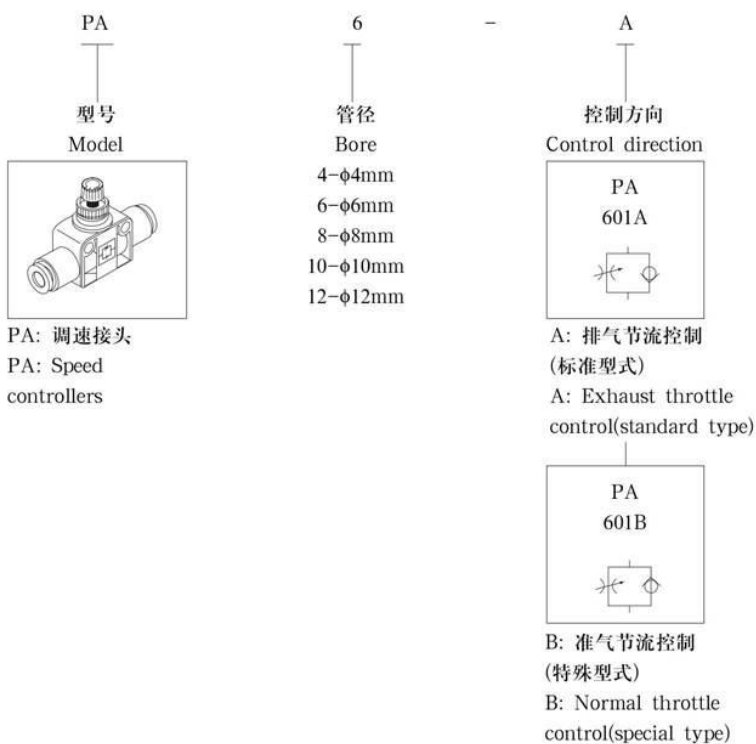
PA 6 - A

型号
Model

PA: 调速接头
PA: Speed controllers

管径
Bore
4-φ4mm
6-φ6mm
8-φ8mm
10-φ10mm
12-φ12mm

控制方向
Control direction

PA
601A

A: 排气节流控制
(标准型式)
A: Exhaust throttle control(standard type)

PA
601B

B: 准气节流控制
(特殊型式)
B: Normal throttle control(special type)